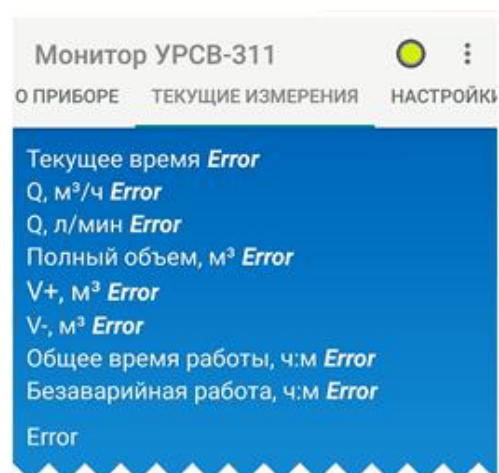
Монитор УРСВ-311

О ПРИБОРЕ ТЕКУЩИЕ ИЗМЕРЕНИЯ НАСТРОЙКИ

Текущее время Error
Q, м³/ч Error
Q, л/мин Error
Полный объем, м³ Error
V+, м³ Error
V-, м³ Error
Общее время работы, ч:м Error
Безаварийная работа, ч:м Error

Error